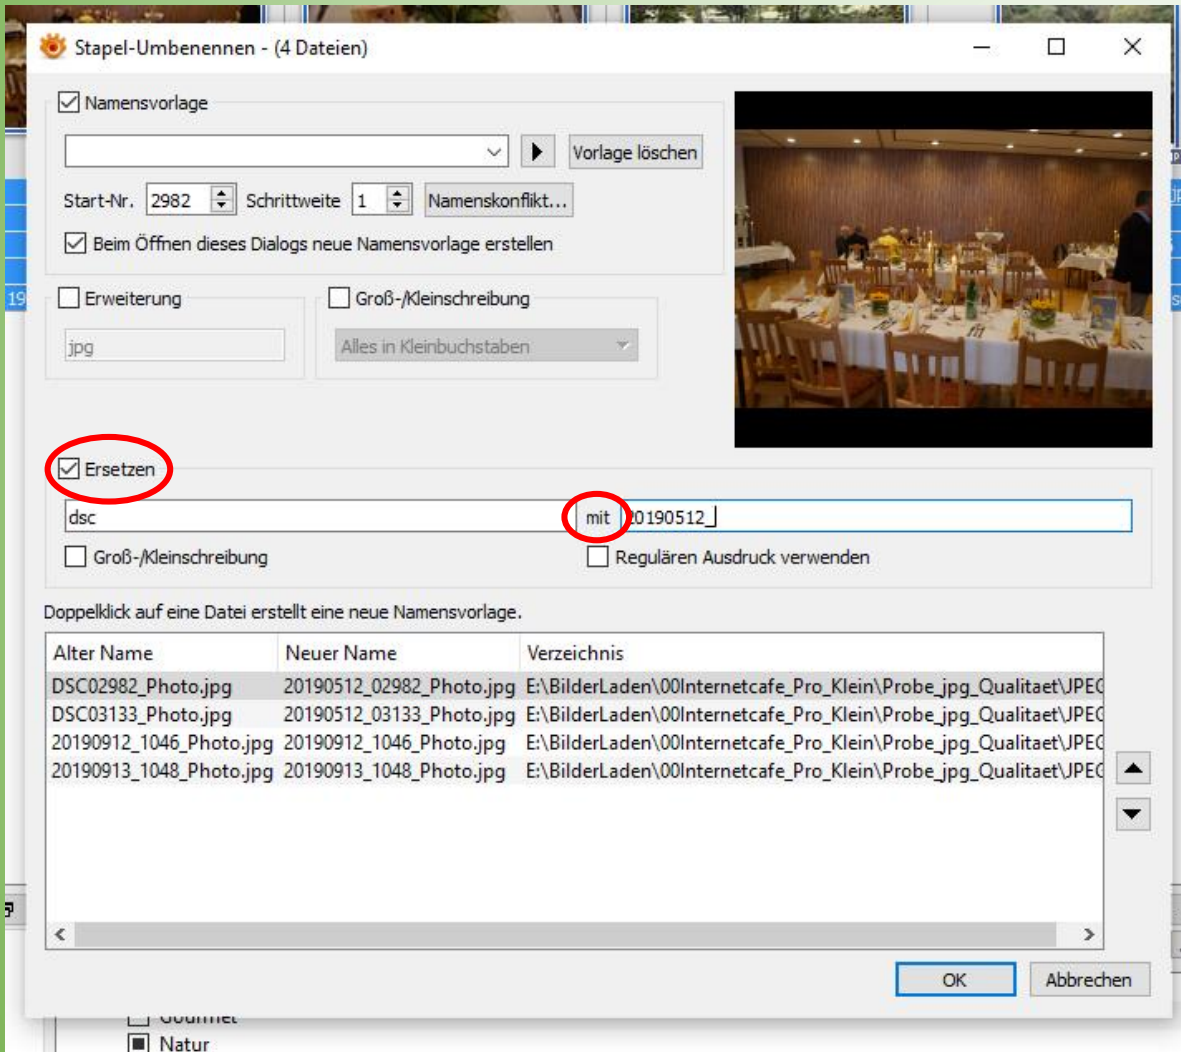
Stapel-Umbenennen - (4 Dateien)

Namensvorlage

Vorlage löschen

Start-Nr. 2982 Schrittweite 1 Namenskonflikt...

Beim Öffnen dieses Dialogs neue Namensvorlage erstellen

Erweiterung

jpg

Groß-/Kleinschreibung

Alles in Kleinbuchstaben

Ersetzen

dsc mit 20190512_

Groß-/Kleinschreibung

Regulären Ausdruck verwenden

Doppelklick auf eine Datei erstellt eine neue Namensvorlage.

| Alter Name | Neuer Name | Verzeichnis |
|---|---|---|
| DSC02982_Photo.jpg | 20190512_02982_Photo.jpg | E:\BilderLaden\00Internetcafe_Pro_Klein\Probe_jpg_Qualitaet\JPE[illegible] |
| DSC03133_Photo.jpg | 20190512_03133_Photo.jpg | E:\BilderLaden\00Internetcafe_Pro_Klein\Probe_jpg_Qualitaet\JPE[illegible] |
| 20190912_1046_Photo.jpg | 20190912_1046_Photo.jpg | E:\BilderLaden\00Internetcafe_Pro_Klein\Probe_jpg_Qualitaet\JPE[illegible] |
| 20190913_1048_Photo.jpg | 20190913_1048_Photo.jpg | E:\BilderLaden\00Internetcafe_Pro_Klein\Probe_jpg_Qualitaet\JPE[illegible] |

OK Abbrechen

Gourmet
Natur